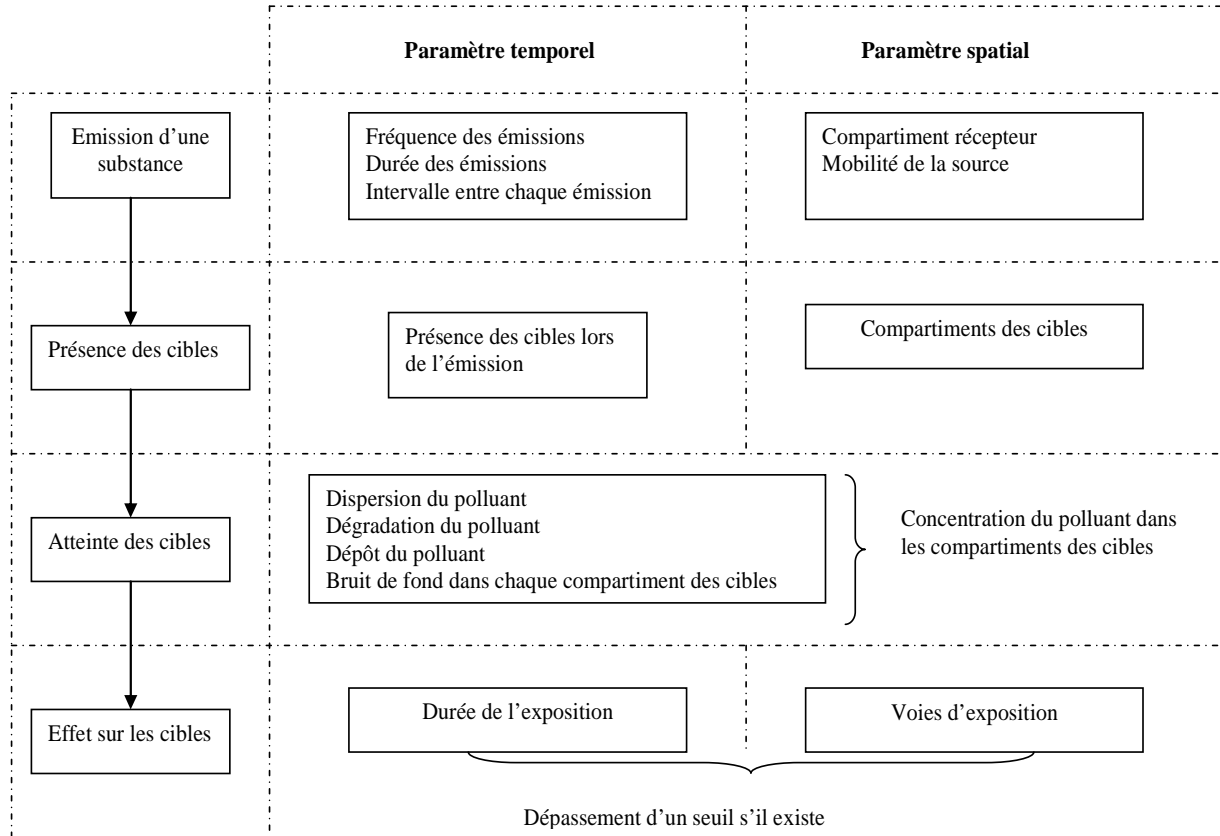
Paramètre temporel

Paramètre spatial

Emission d'une substance

Fréquence des émissions
Durée des émissions
Intervalle entre chaque émission

Compartiment récepteur
Mobilité de la source

Présence des cibles

Présence des cibles lors de l'émission

Compartiments des cibles

Atteinte des cibles

Dispersion du polluant
Dégradation du polluant
Dépôt du polluant
Bruit de fond dans chaque compartiment des cibles

Concentration du polluant dans les compartiments des cibles

Effet sur les cibles

Durée de l'exposition

Voies d'exposition

Dépassement d'un seuil s'il existe